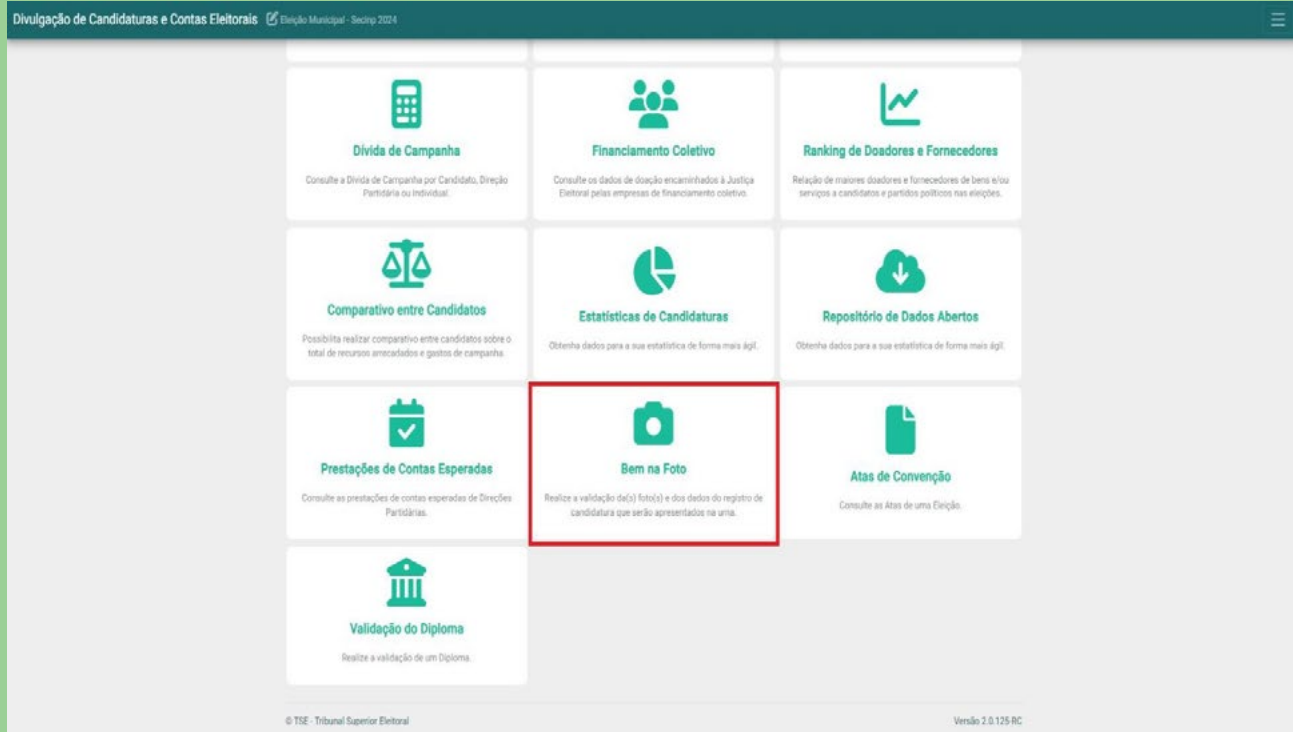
Divulgação de Candidaturas e Contas Eleitorais Eleição Municipal - Secinp 2024

Dívida de Campanha
Consulte a Dívida de Campanha por Candidato, Direção Partidária ou Individual.

Financiamento Coletivo
Consulte os dados de doação encaminhados à Justiça Eleitoral pelas empresas de financiamento coletivo.

Ranking de Doadores e Fornecedores
Relação de maiores doadores e fornecedores de bens e/ou serviços a candidatos e partidos políticos nas eleições.

Comparativo entre Candidatos
Possibilita realizar comparativo entre candidatos sobre o total de recursos arrecadados e gastos de campanha.

Estatísticas de Candidaturas
Obtenha dados para a sua estatística de forma mais ágil.

Repositório de Dados Abertos
Obtenha dados para a sua estatística de forma mais ágil.

Prestações de Contas Esperadas
Consulte as prestações de contas esperadas de Direções Partidárias.

Bem na Foto
Realize a validação da(s) foto(s) e dos dados do registro de candidatura que serão apresentados na urna.

Atas de Convenção
Consulte as Atas de uma Eleição.

Validação do Diploma
Realize a validação de um Diploma.

© TSE - Tribunal Superior Eleitoral

Versão 2.0.125 RC